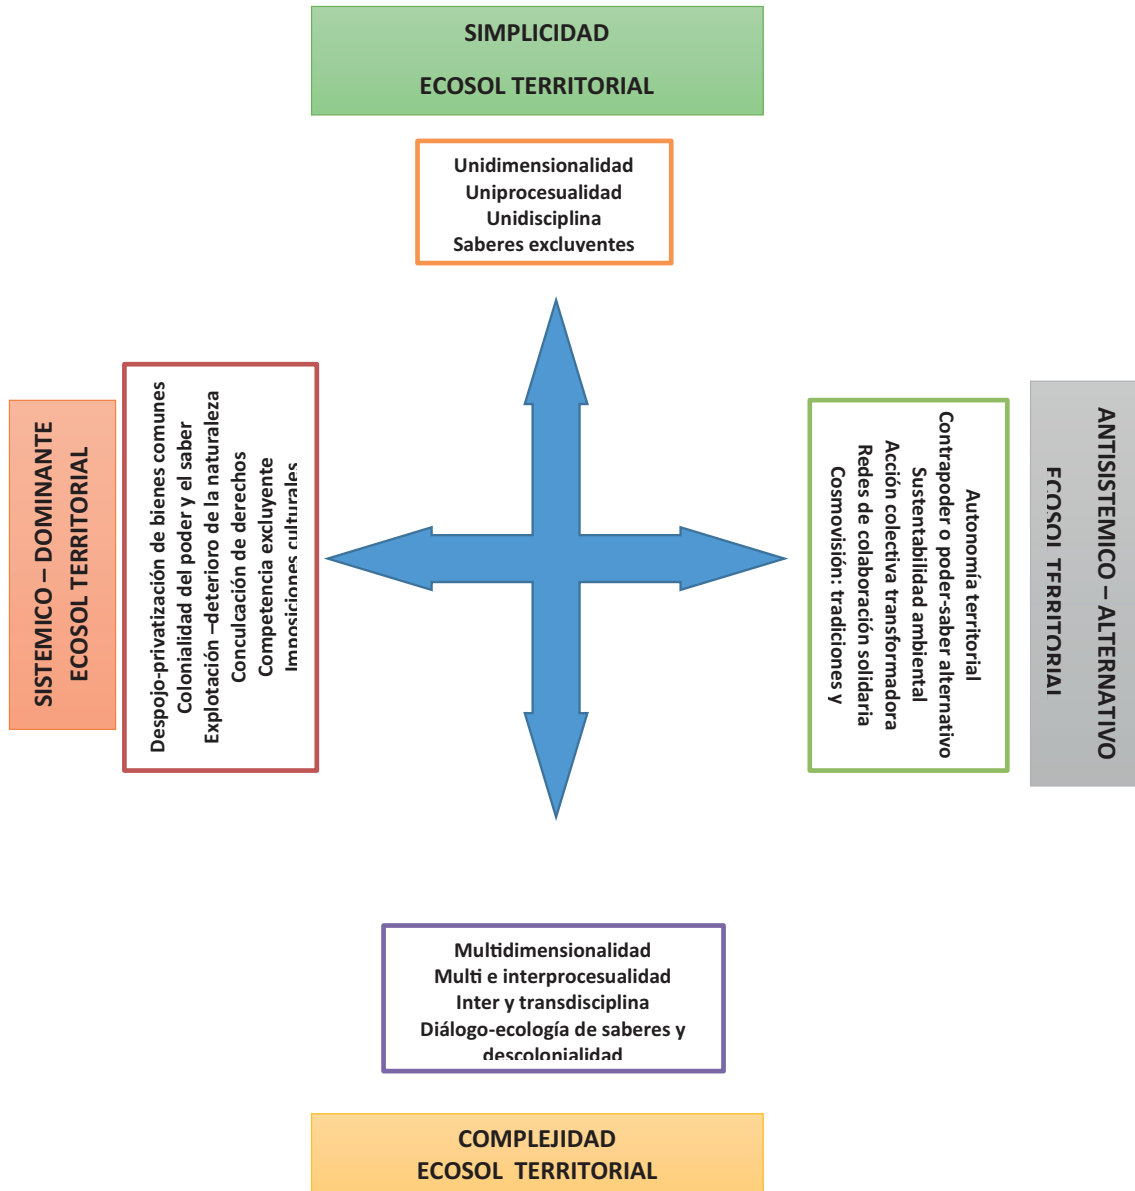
SIMPLICIDAD

ECOSOL TERRITORIAL

Unidimensionalidad
Uniprocesualidad
Unidisciplina
Saberes excluyentes

SISTEMICO – DOMINANTE
ECOSOL TERRITORIAL

Despojo-privatización de bienes comunes
Colonialidad del poder y el saber
Explotación –deterioro de la naturaleza
Conculcación de derechos
Competencia excluyente
Imposiciones culturales

Autonomía territorial
Contrapoder o poder-saber alternativo
Sustentabilidad ambiental
Acción colectiva transformadora
Redes de colaboración solidaria
Cosmovisión: tradiciones y

ANTISISTEMICO – ALTERNATIVO
ECOSOL TERRITORIAL

Multidimensionalidad
Multi e interprocesualidad
Inter y transdisciplina
Diálogo-ecología de saberes y
descolonialidad

COMPLEJIDAD
ECOSOL TERRITORIAL